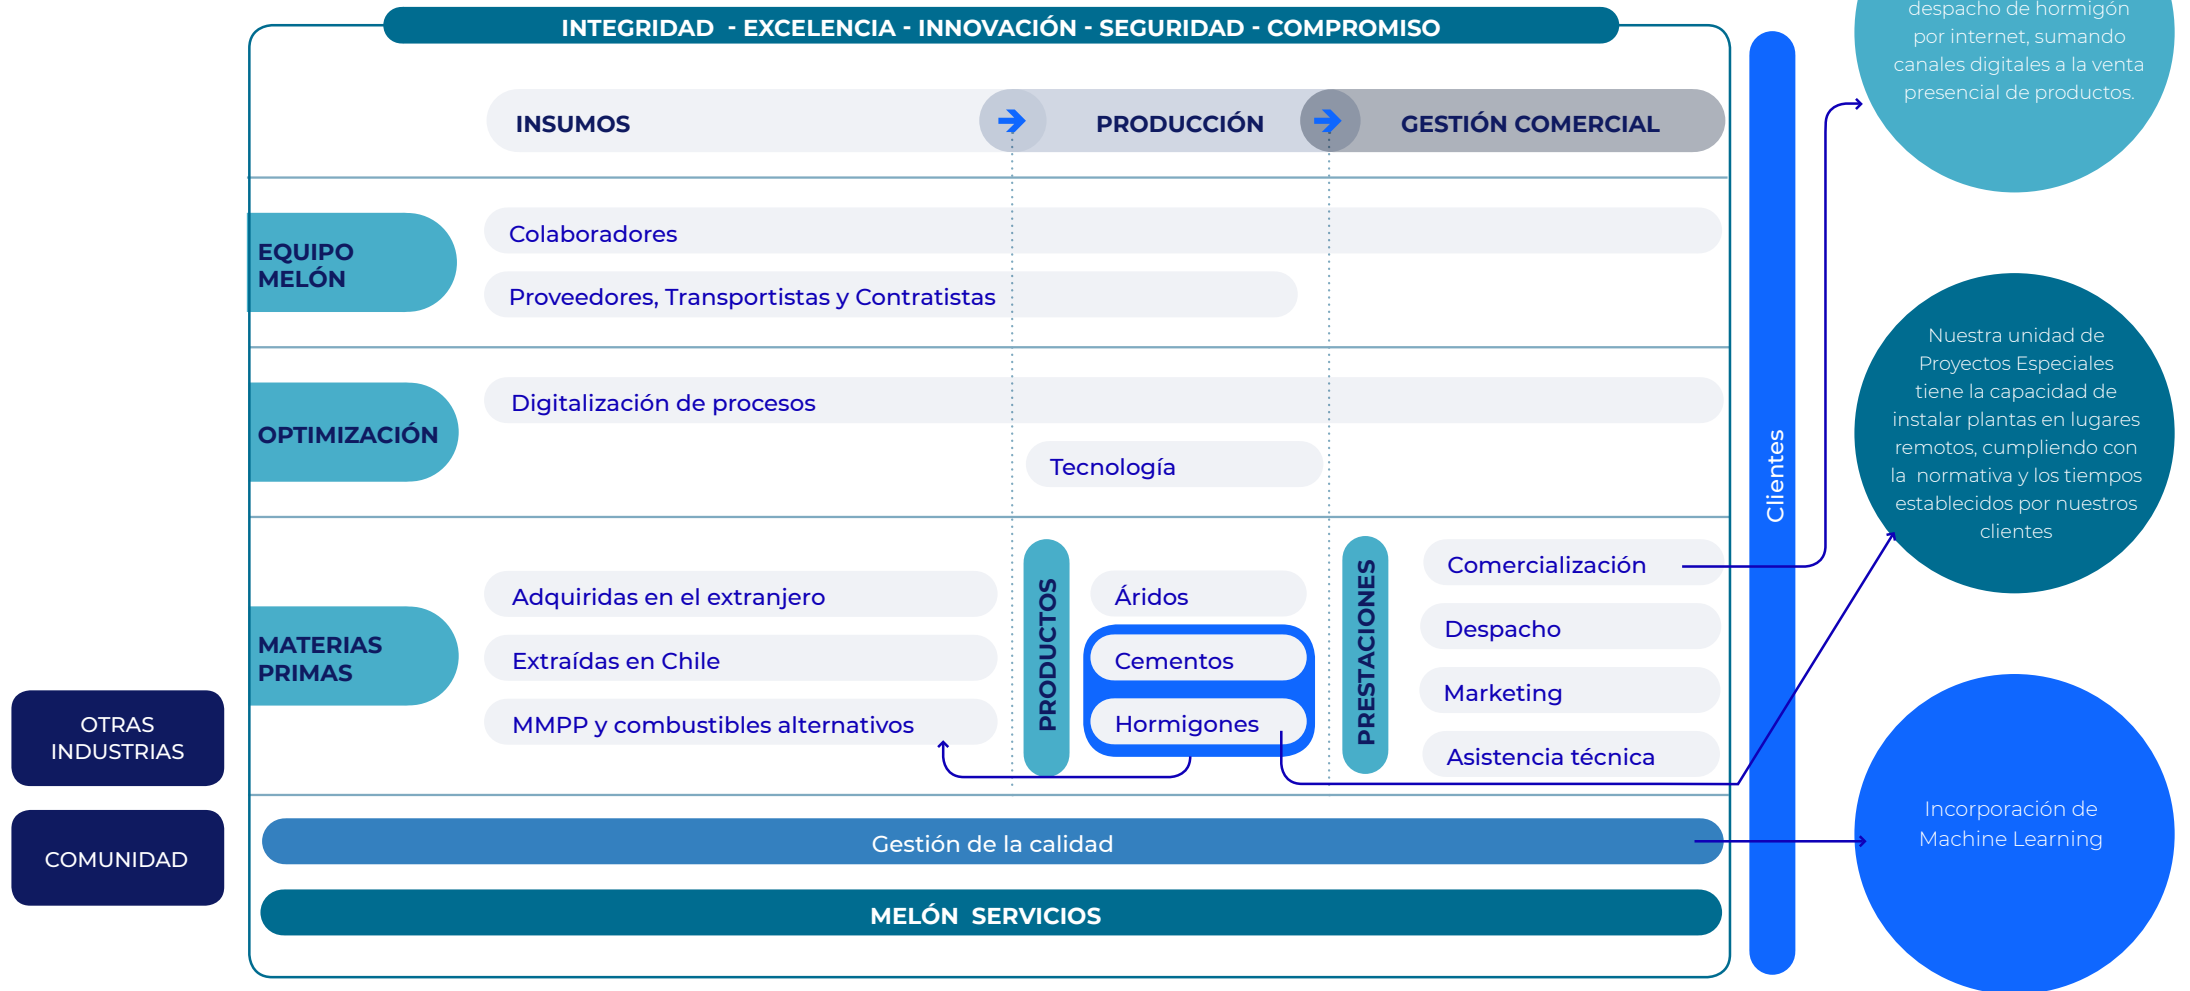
INTEGRIDAD - EXCELENCIA - INNOVACIÓN - SEGURIDAD - COMPROMISO

INSUMOS

PRODUCCIÓN

GESTIÓN COMERCIAL

EQUIPO MELÓN

Colaboradores

Proveedores, Transportistas y Contratistas

OPTIMIZACIÓN

Digitalización de procesos

Tecnología

MATERIAS PRIMAS

Adquiridas en el extranjero

Extraídas en Chile

MMPP y combustibles alternativos

PRODUCTOS

Áridos

Cementos

Hormigones

PRESTACIONES

Comercialización

Despacho

Marketing

Asistencia técnica

Gestión de la calidad

MELÓN SERVICIOS

Clientes

OTRAS INDUSTRIAS

COMUNIDAD

despacho de hormigón por internet, sumando canales digitales a la venta presencial de productos.

Nuestra unidad de Proyectos Especiales tiene la capacidad de instalar plantas en lugares remotos, cumpliendo con la normativa y los tiempos establecidos por nuestros clientes

Incorporación de Machine Learning